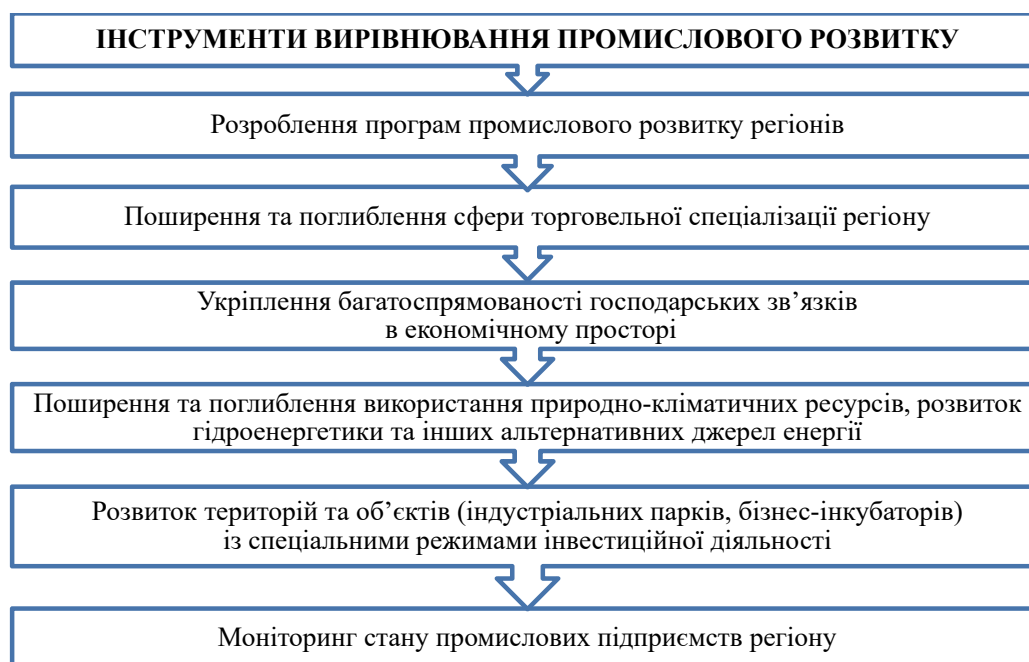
ІНСТРУМЕНТИ ВИРІВНЮВАННЯ ПРОМИСЛОВОГО РОЗВИТКУ

Розроблення програм промислового розвитку регіонів

Поширення та поглиблення сфери торговельної спеціалізації регіону

Укріплення багатоспрямованості господарських зв’язків в економічному просторі

Поширення та поглиблення використання природно-кліматичних ресурсів, розвиток гідроенергетики та інших альтернативних джерел енергії

Розвиток територій та об’єктів (індустріальних парків, бізнес-інкубаторів) із спеціальними режимами інвестиційної діяльності

Моніторинг стану промислових підприємств регіону